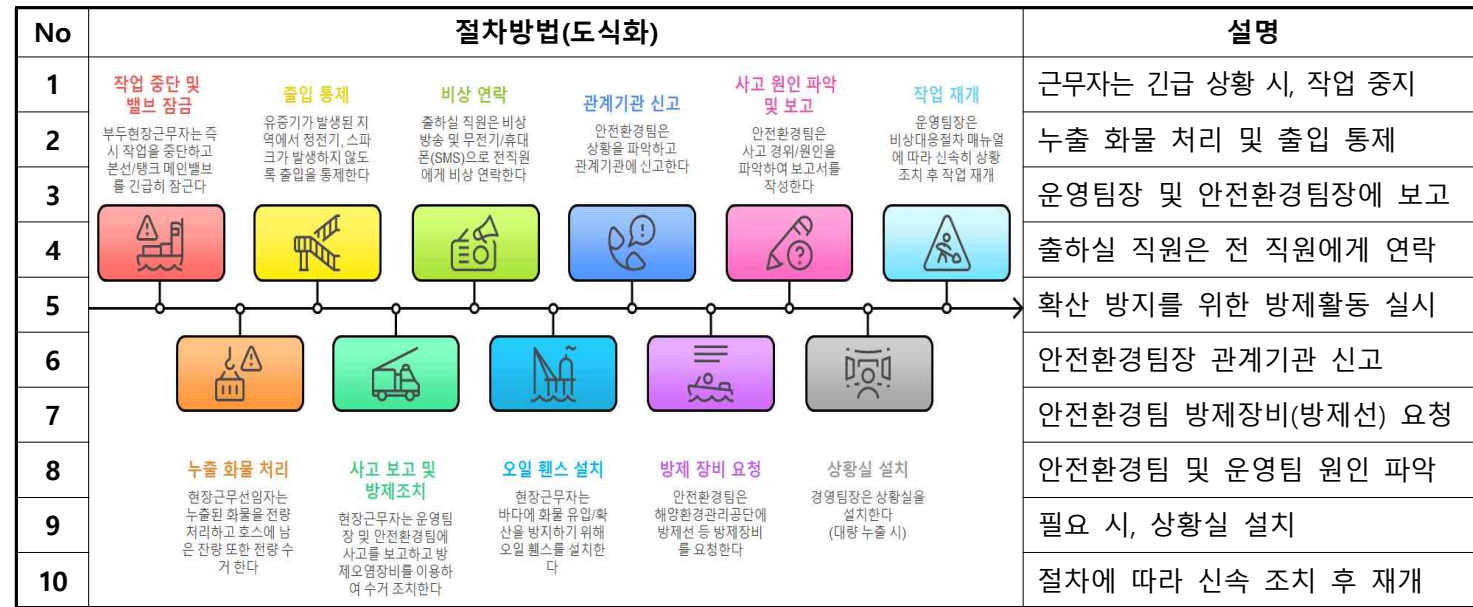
| No | 절차방법(도식화) | 설명 |
|---|---|---|
| 1 | | 근무자는 긴급 상황 시, 작업 중지 |
| 2 | | 누출 화물 처리 및 출입 통제 |
| 3 | | 운영팀장 및 안전환경팀장에 보고 |
| 4 | | 출하실 직원은 전 직원에게 연락 |
| 5 | | 확산 방지를 위한 방제활동 실시 |
| 6 | | 안전환경팀장 관계기관 신고 |
| 7 | | 안전환경팀 방제장비(방제선) 요청 |
| 8 | | 안전환경팀 및 운영팀 원인 파악 |
| 9 | | 필요 시, 상황실 설치 |
| 10 | | 절차에 따라 신속 조치 후 재개 |

작업 중단 및 밸브 잠금
부두현장근무자는 즉시 작업을 중단하고 본선/탱크 메인밸브를 긴급히 잠근다

출입 통제
유증기가 발생된 지역에서 정전기, 스파크가 발생하지 않도록 출입을 통제한다

비상 연락
출하실 직원은 비상 방송 및 무전기/휴대폰(SMS)으로 전직원에게 비상 연락한다

관계기관 신고
안전환경팀은 상황을 파악하고 관계기관에 신고한다

사고 원인 파악 및 보고
안전환경팀은 사고 경위/원인을 파악하여 보고서를 작성한다

작업 재개
운영팀장은 비상대응절차 매뉴얼에 따라 신속히 상황 조치 후 작업 재개

누출 화물 처리
현장근무선임자는 누출된 화물을 전량 처리하고 호스에 남은 잔량 또한 전량 수거 한다

사고 보고 및 방제조치
현장근무자는 운영팀장 및 안전환경팀에 사고를 보고하고 방제오염장비를 이용하여 수거 조치한다

오일 휀스 설치
현장근무자는 바다에 화물 유입/확산을 방지하기 위해 오일 휀스를 설치한다

방제 장비 요청
안전환경팀은 해양환경관리공단에 방제선 등 방제장비를 요청한다

상황실 설치
경영팀장은 상황실을 설치한다 (대량 누출 시)